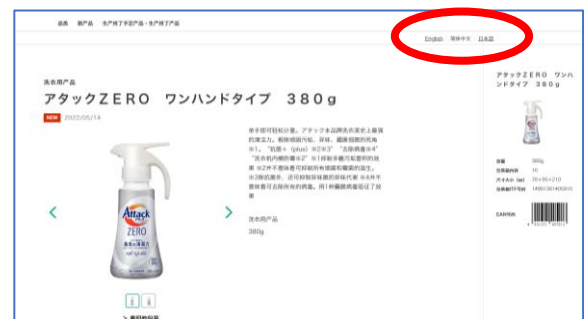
品名　新产品　生产终了予定产品・生产终了产品

English　简体中文　日本語

洗衣用产品

アタックＺＥＲＯ　ワンハンドタイプ　３８０ｇ

NEW　2022/05/14

Attack
ZERO

单手即可轻松计量。アタック系列最强洗衣效力。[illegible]

洗衣用产品

380g

アタックＺＥＲＯ　ワンハンドタイプ　３８０ｇ

| 容量 | 380g |
|---|---|
| 包装箱入数 | 16 |
| 尺寸 | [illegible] |
| 包装箱ITF代码 | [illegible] |

EAN代码

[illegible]